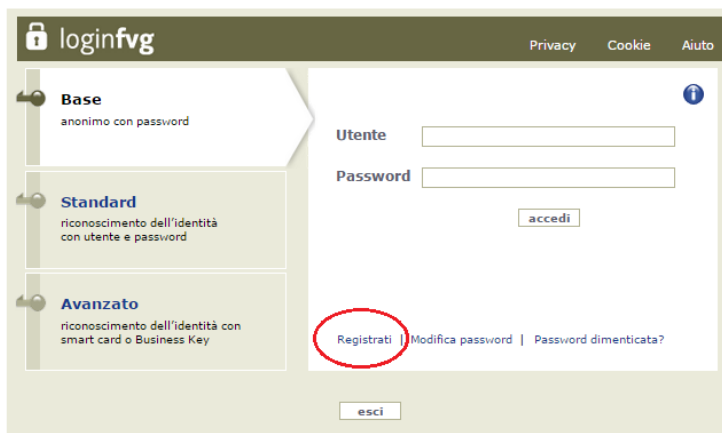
loginfvg

Privacy Cookie Aiuto

Base
anonimo con password

Standard
riconoscimento dell'identità con utente e password

Avanzato
riconoscimento dell'identità con smart card o Business Key

Utente

Password

accedi

Registrati | Modifica password | Password dimenticata?

esci